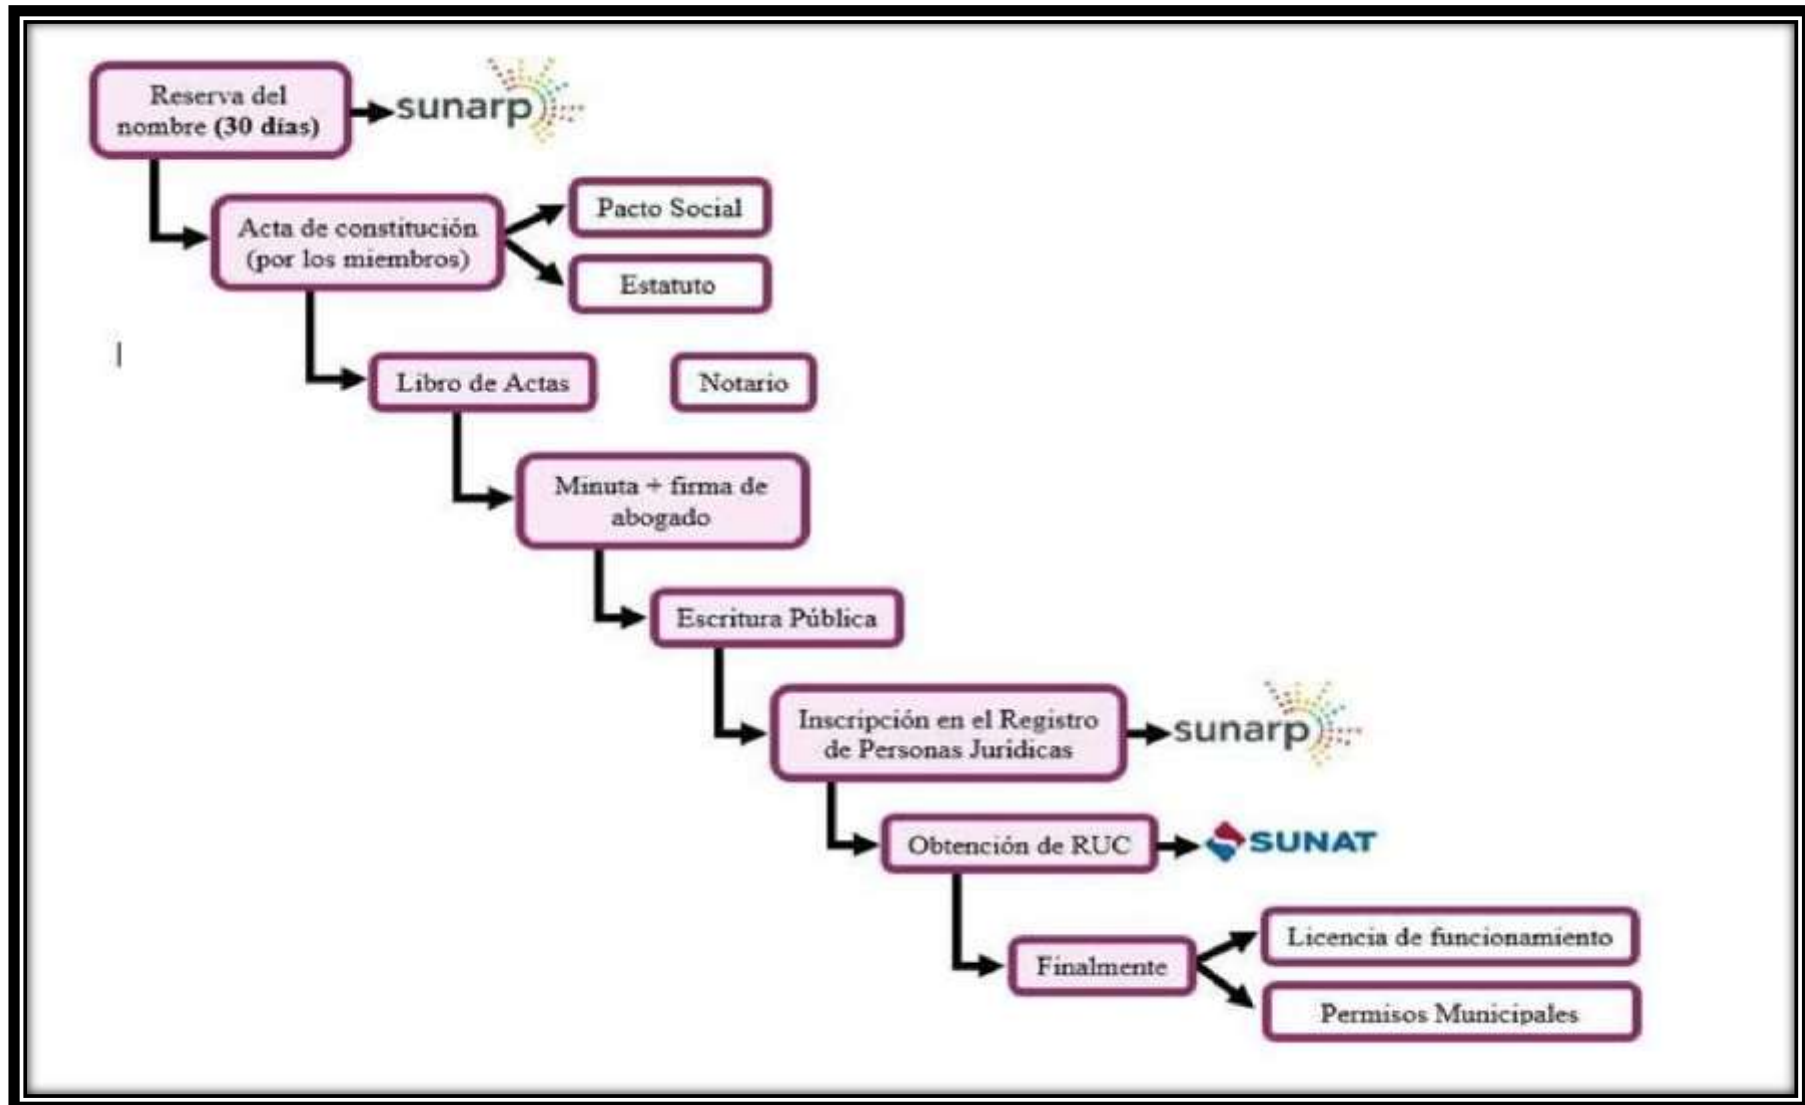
Reserva del nombre **(30 días)**

sunarp

Acta de constitución (por los miembros)

Pacto Social

Estatuto

Libro de Actas

Notario

Minuta + firma de abogado

Escritura Pública

Inscripción en el Registro de Personas Jurídicas

sunarp

Obtención de RUC

SUNAT

Finalmente

Licencia de funcionamiento

Permisos Municipales